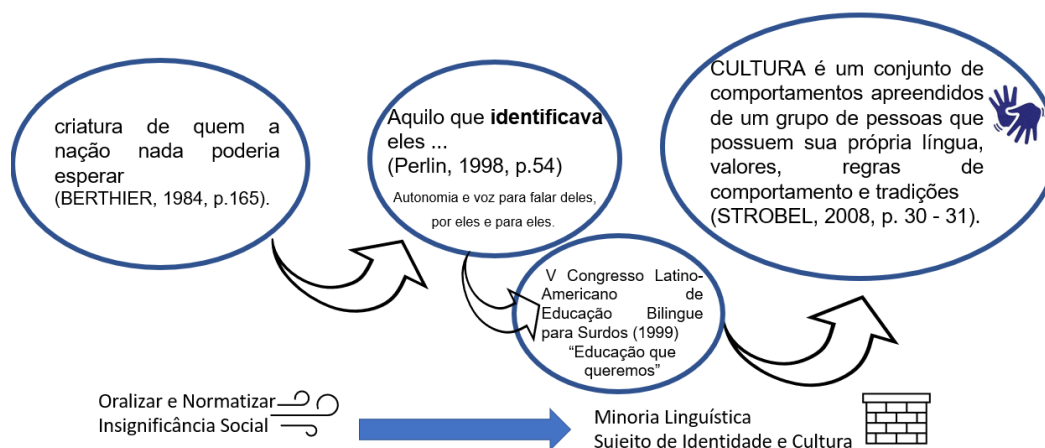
criatura de quem a nação nada poderia esperar
(BERTHIER, 1984, p.165).

Aquilo que **identificava** eles ...
(Perlin, 1998, p.54)

Autonomia e voz para falar deles, por eles e para eles.

CULTURA é um conjunto de comportamentos apreendidos de um grupo de pessoas que possuem sua própria língua, valores, regras de comportamento e tradições
(STROBEL, 2008, p. 30 - 31).

V Congresso Latino-Americano de Educação Bilingue para Surdos (1999)
"Educação que queremos"

Oralizar e Normatizar
Insignificância Social

Minoria Linguística
Sujeito de Identidade e Cultura